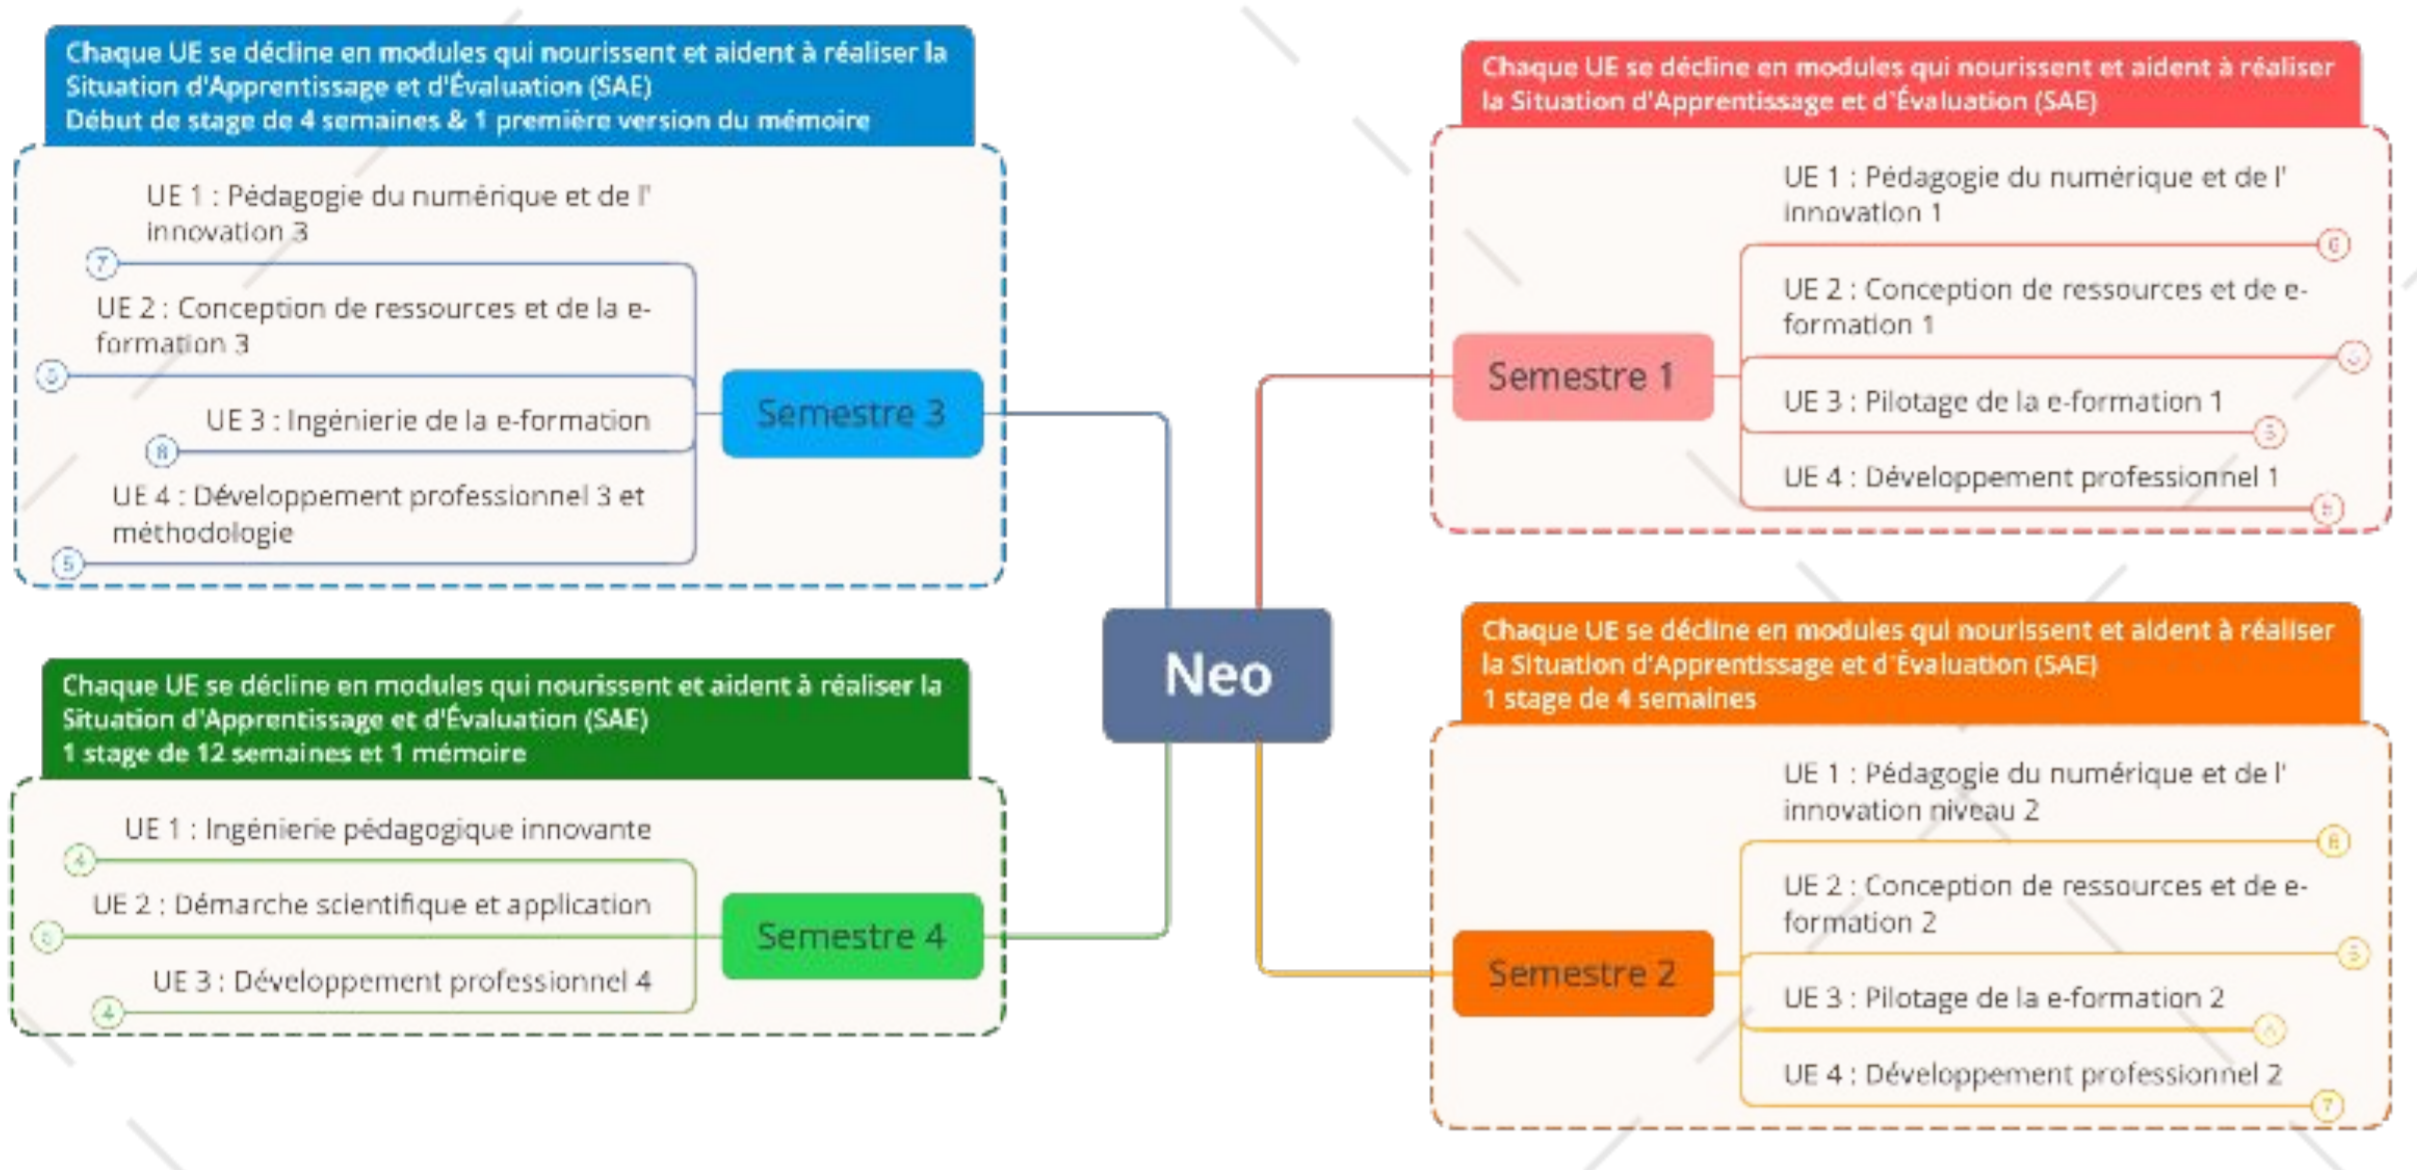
Neo

Chaque UE se décline en modules qui nourissent et aident à réaliser la Situation d'Apprentissage et d'Évaluation (SAE)
Début de stage de 4 semaines & 1 première version du mémoire

Semestre 3

UE 1 : Pédagogie du numérique et de l' innovation 3
7
UE 2 : Conception de ressources et de la e-formation 3
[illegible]
UE 3 : Ingénierie de la e-formation
8
UE 4 : Développement professionnel 3 et méthodologie
5

Chaque UE se décline en modules qui nourissent et aident à réaliser la Situation d'Apprentissage et d'Évaluation (SAE)
1 stage de 12 semaines et 1 mémoire

Semestre 4

UE 1 : Ingénierie pédagogique innovante
4
UE 2 : Démarche scientifique et application
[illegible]
UE 3 : Développement professionnel 4
4

Chaque UE se décline en modules qui nourissent et aident à réaliser la Situation d'Apprentissage et d'Évaluation (SAE)

Semestre 1

UE 1 : Pédagogie du numérique et de l' innovation 1
6
UE 2 : Conception de ressources et de e-formation 1
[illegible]
UE 3 : Pilotage de la e-formation 1
5
UE 4 : Développement professionnel 1
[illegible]

Chaque UE se décline en modules qui nourissent et aident à réaliser la Situation d'Apprentissage et d'Évaluation (SAE)
1 stage de 4 semaines

Semestre 2

UE 1 : Pédagogie du numérique et de l' innovation niveau 2
6
UE 2 : Conception de ressources et de e-formation 2
5
UE 3 : Pilotage de la e-formation 2
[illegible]
UE 4 : Développement professionnel 2
7